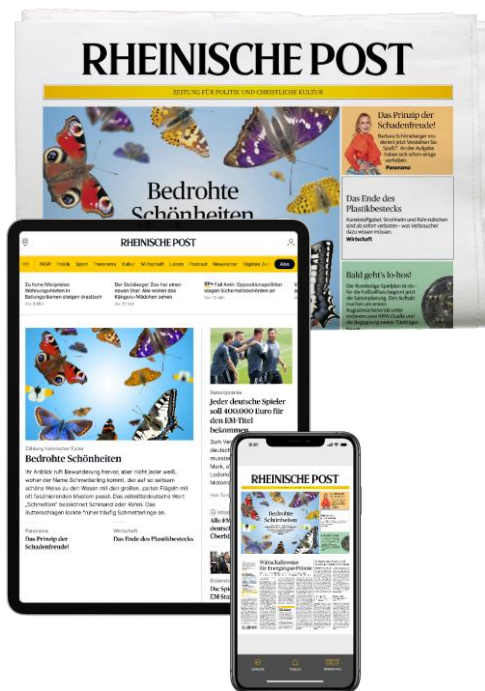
RHEINISCHE POST

ZEITUNG FÜR POLITIK UND CHRISTLICHE KULTUR

Bedrohte Schönheiten

Das Prinzip der Schadenfreude!

Panorama

Das Ende des Plastikbestecks

Wirtschaft

Bald geht's lo-hos!

RHEINISCHE POST

NRW Politik Sport Panorama Kultur Wirtschaft Leben Podcast Newsletter Digitale Zeitung Abo

Zu hohe Mietpreise: Wohnungsmieten in Ballungsräumen steigen drastisch

Der Duisburger Zoo hat einen neuen Star: Alle wollen das Känguru-Mädchen sehen

Full Amin: Oppositionspolitiker will Kirche herausfordern

Bedrohte Schönheiten

Ihr Anblick ruft Bewunderung hervor, aber nicht jeder weiß, woher der Name Schmetterling kommt, der auf so seltsame schöne Weise zu den Wesen mit den großen, zarten Flügeln mit oft faszinierenden Mustern passt. Das ostmitteldeutsche Wort „Schmetten“ bezeichnet Schmand oder Rahm. Das Butterschlagen lockte früher häufig Schmetterlinge an.

Panorama
Das Prinzip der Schadenfreude!

Wirtschaft
Das Ende des Plastikbestecks

Jeder deutsche Spieler soll 400.000 Euro für den EM-Titel bekommen

RHEINISCHE POST

Bedrohte Schönheiten

Wirtschaftsweise für Energiepreisbremse